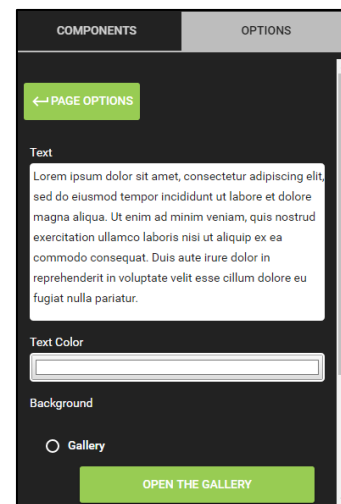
COMPONENTS

OPTIONS

PAGE OPTIONS

Text

Lorem ipsum dolor sit amet, consectetur adipiscing elit, sed do eiusmod tempor incididunt ut labore et dolore magna aliqua. Ut enim ad minim veniam, quis nostrud exercitation ullamco laboris nisi ut aliquip ex ea commodo consequat. Duis aute irure dolor in reprehenderit in voluptate velit esse cillum dolore eu fugiat nulla pariatur.

Text Color

Background

Gallery

OPEN THE GALLERY